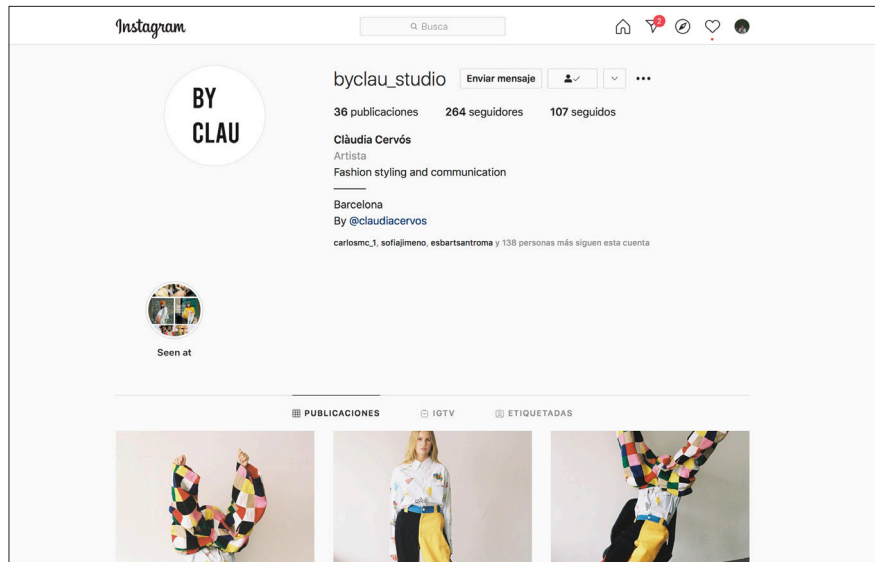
Instagram

Busca

2

BY
CLAU

byclau_studio Enviar mensaje

36 publicaciones 264 seguidores 107 seguidos

Clàudia Cervós
Artista
Fashion styling and communication
———
Barcelona
By @claudiacervos

carlosmc_1, sofiajimeno, esbartsantroma y 138 personas más siguen esta cuenta

Seen at

PUBLICACIONES IGTV ETIQUETADAS